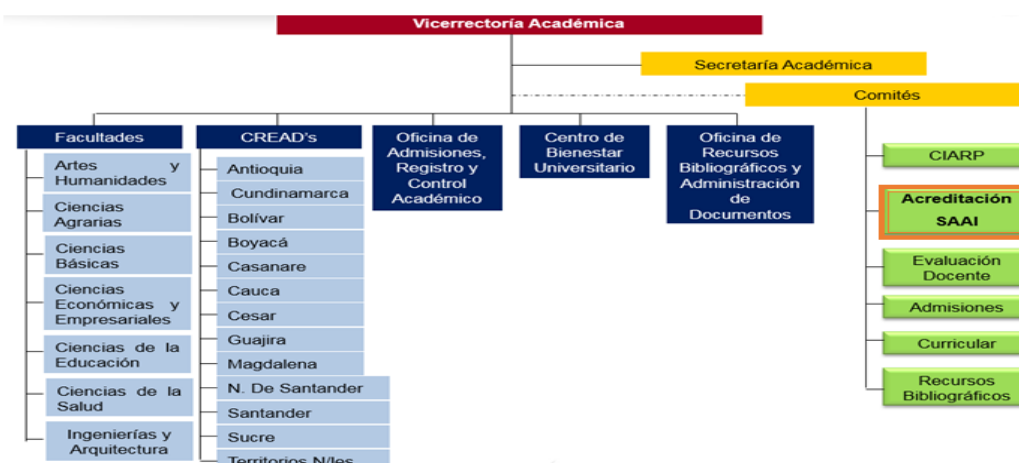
Vicerrectoría Académica

Secretaría Académica

Comités

Facultades

Artes y Humanidades

Ciencias Agrarias

Ciencias Básicas

Ciencias Económicas y Empresariales

Ciencias de la Educación

Ciencias de la Salud

Ingenierías y Arquitectura

CREAD's

Antioquia

Cundinamarca

Bolívar

Boyacá

Casanare

Cauca

Cesar

Guajira

Magdalena

N. De Santander

Santander

Sucre

Territorios N/les

Oficina de Admisiones, Registro y Control Académico

Centro de Bienestar Universitario

Oficina de Recursos Bibliográficos y Administración de Documentos

CIARP

Acreditación SAAI

Evaluación Docente

Admisiones

Curricular

Recursos Bibliográficos